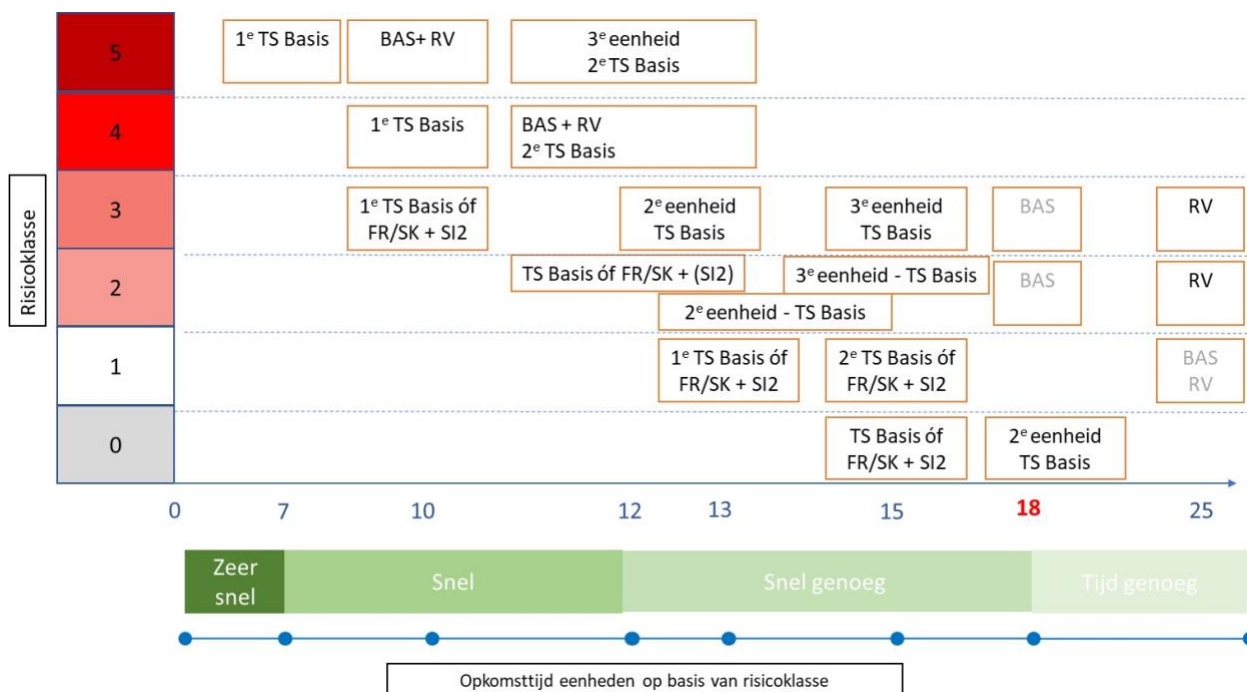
Risicoklasse

5

$1^e$ TS Basis

BAS+ RV

$3^e$ eenheid
$2^e$ TS Basis

4

$1^e$ TS Basis

BAS + RV
$2^e$ TS Basis

3

$1^e$ TS Basis óf
FR/SK + SI2

$2^e$ eenheid
TS Basis

$3^e$ eenheid
TS Basis

BAS

RV

2

TS Basis óf FR/SK + (SI2)

$3^e$ eenheid - TS Basis

BAS

RV

$2^e$ eenheid - TS Basis

1

$1^e$ TS Basis óf
FR/SK + SI2

$2^e$ TS Basis óf
FR/SK + SI2

BAS
RV

0

TS Basis óf
FR/SK + SI2

$2^e$ eenheid
TS Basis

0 7 10 12 13 15 18 25

Zeer snel

Snel

Snel genoeg

Tijd genoeg

Opkomsttijd eenheden op basis van risicoklasse